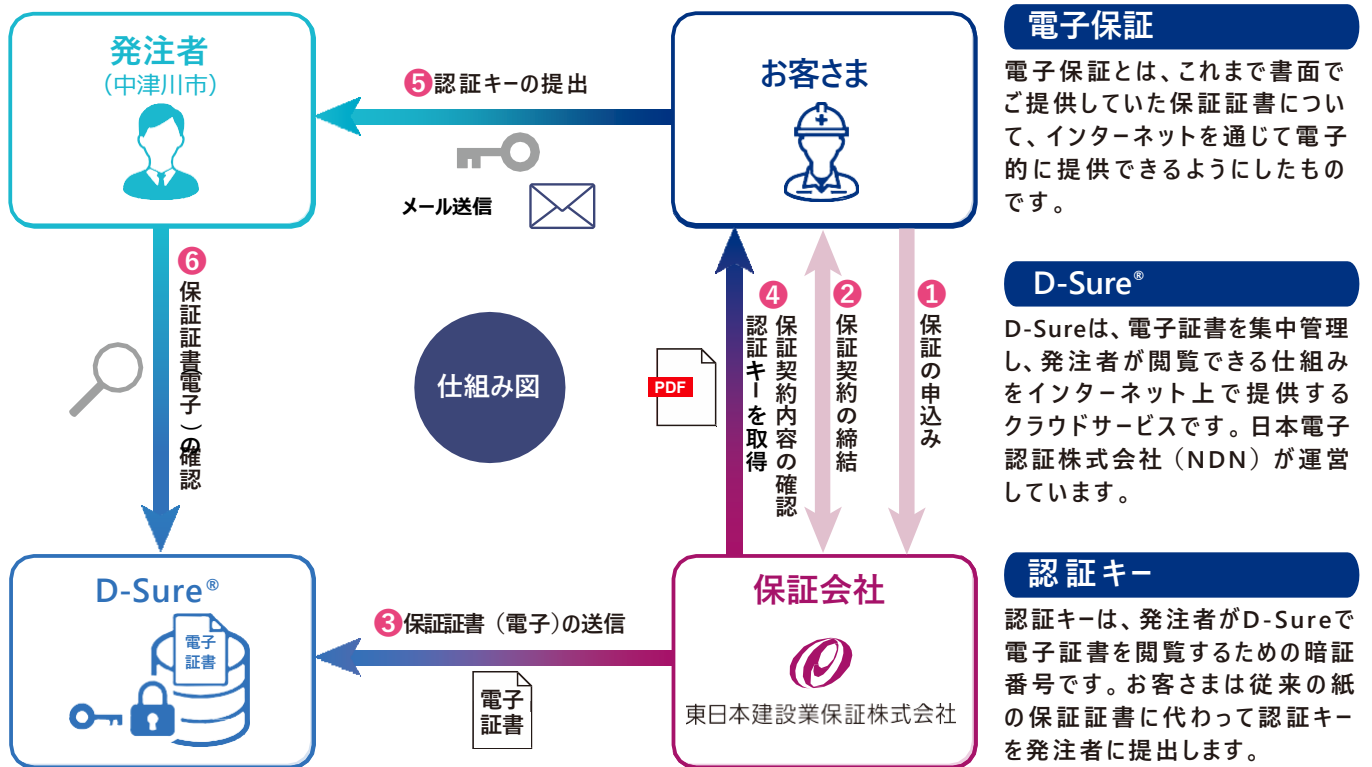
発注者
（中津川市）

5 認証キーの提出

お客さま

メール送信

6 保証証書（電子）の確認

仕組み図

PDF

4 保証契約内容の確認 認証キーを取得

2 保証契約の締結

1 保証の申込み

D-Sure®

電子証書

3 保証証書（電子）の送信

電子証書

保証会社

東日本建設業保証株式会社

電子保証

電子保証とは、これまで書面でご提供していた保証証書について、インターネットを通じて電子的に提供できるようにしたものです。

D-Sure®

D-Sureは、電子証書を集中管理し、発注者が閲覧できる仕組みをインターネット上で提供するクラウドサービスです。日本電子認証株式会社（NDN）が運営しています。

認証キー

認証キーは、発注者がD-Sureで電子証書を閲覧するための暗証番号です。お客さまは従来の紙の保証証書に代わって認証キーを発注者に提出します。